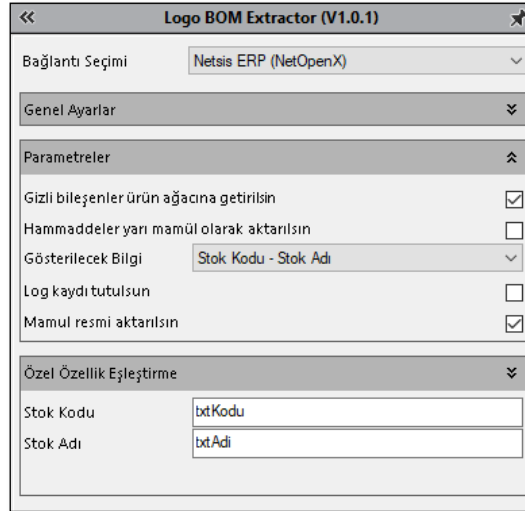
«
Logo BOM Extractor (V1.0.1)

Bağlantı Seçimi
Netsis ERP (NetOpenX)

Genel Ayarlar

Parametreler

Gizli bileşenler ürün ağacına getirilsin
Hammaddeler yarı mamül olarak aktarılsın
Gösterilecek Bilgi
Stok Kodu - Stok Adı
Log kaydı tutulsun
Mamul resmi aktarılsın

Özel Özellik Eşleştirme

Stok Kodu
txtKodu
Stok Adı
txtAdi